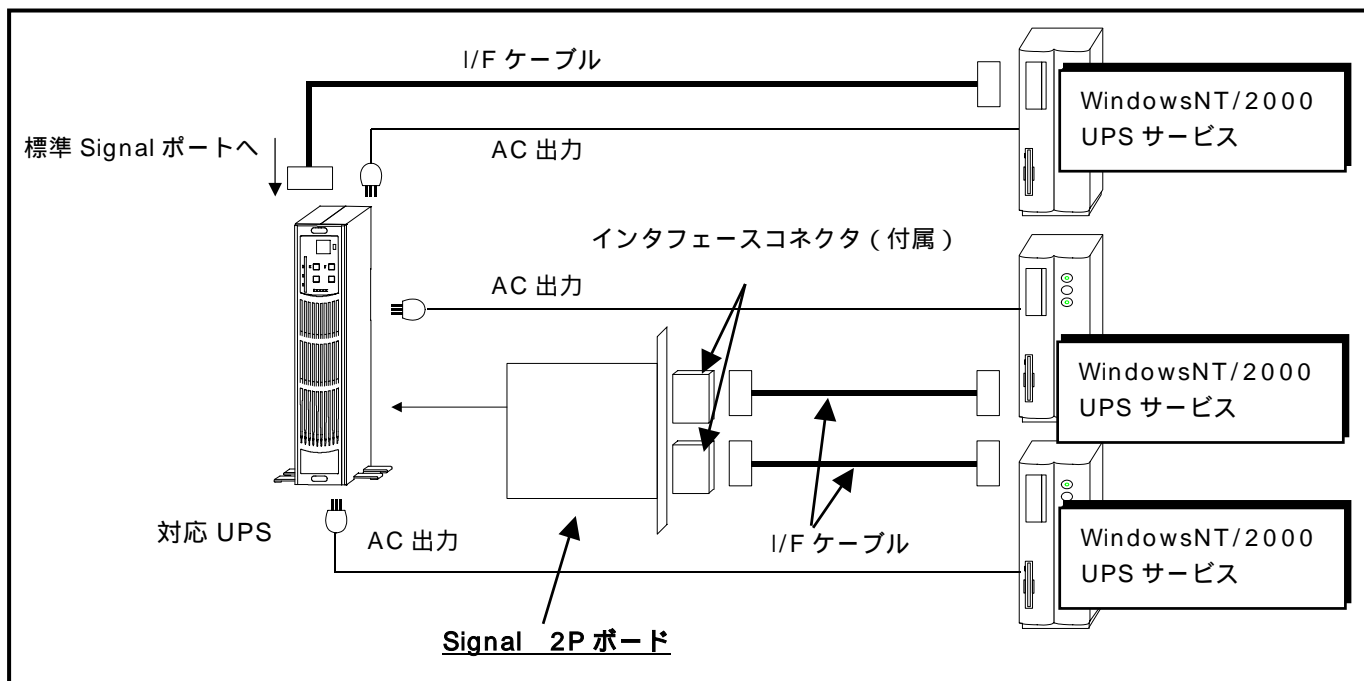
I/F ケーブル

WindowsNT/2000
UPS サービス

標準 Signal ポートへ

AC 出力

インタフェースコネクタ（付属）

AC 出力

WindowsNT/2000
UPS サービス

WindowsNT/2000
UPS サービス

対応 UPS

AC 出力

I/F ケーブル

Signal 2P ボード